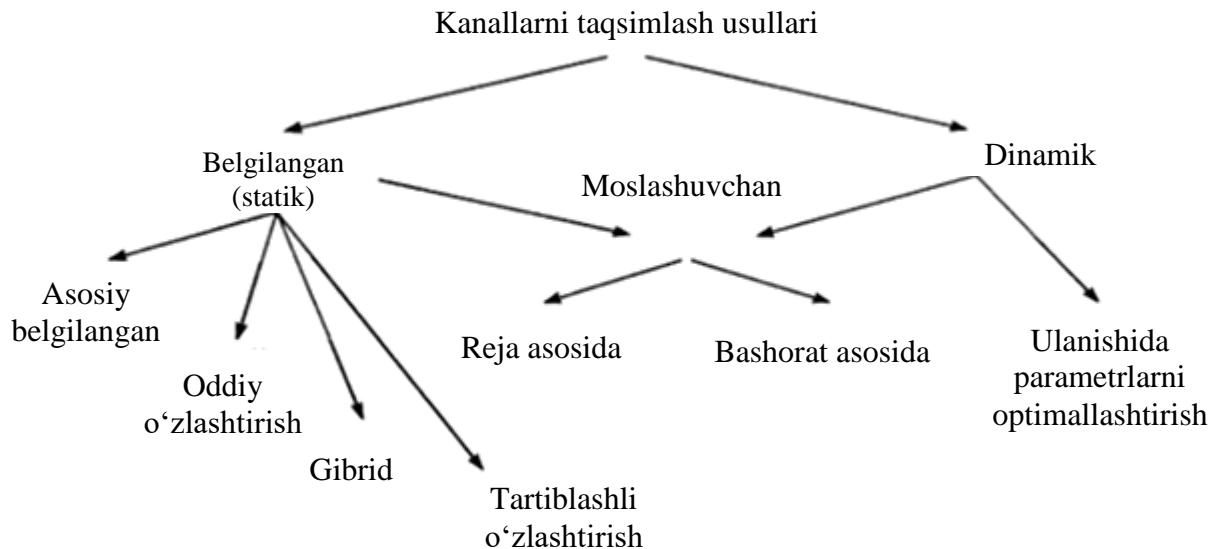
Kanallarni taqsimlash usullari

Belgilangan (statik)

Moslashuvchan

Dinamik

Asosiy belgilangan

Oddiy o‘zlashtirish

Gibrid

Tartiblashli o‘zlashtirish

Reja asosida

Bashorat asosida

Ulanishida parametrlarni optimallashtirish